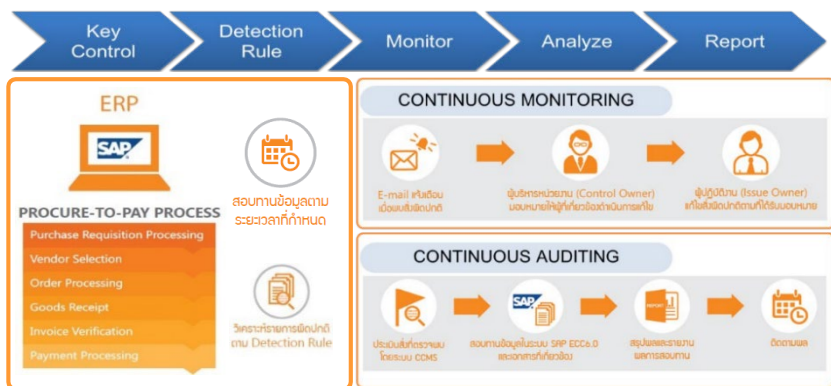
Key Control

Detection Rule

Monitor

Analyze

Report

ERP

SAP

PROCURE-TO-PAY PROCESS

Purchase Requisition Processing

Vendor Selection

Order Processing

Goods Receipt

Invoice Verification

Payment Processing

สอบทานข้อมูลตามระยะเวลาที่กำหนด

วิเคราะห์รายการผิดปกติตาม Detection Rule

CONTINUOUS MONITORING

E-mail แจ้งเตือนเมื่อพบสิ่งผิดปกติ

ผู้บริหารหน่วยงาน (Control Owner) มอบหมายให้ผู้ที่เกี่ยวข้องดำเนินการแก้ไข

ผู้ปฏิบัติงาน (Issue Owner) แก้ไขสิ่งผิดปกติตามที่ได้รับมอบหมาย

CONTINUOUS AUDITING

ประเมินสิ่งที่ตรวจพบโดยระบบ CCMS

สอบทานข้อมูลในระบบ SAP ECC6.0 และเอกสารที่เกี่ยวข้อง

สรุปผลและรายงานผลการสอบทาน

ติดตามผล